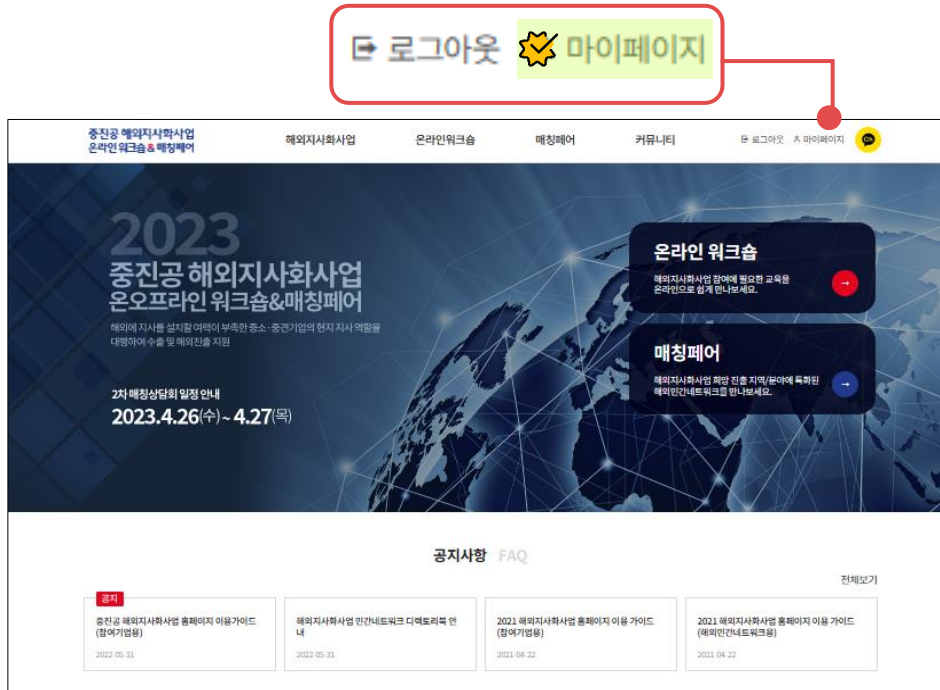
로그아웃 마이페이지

중진공 해외지사화사업
온라인 워크숍 & 매칭페어

해외지사화사업 온라인워크숍 매칭페어 커뮤니티 로그아웃 마이페이지

2023
중진공 해외지사화사업
온오프라인 워크숍&매칭페어

해외에 지사를 설치할 여력이 부족한 중소·중견기업의 현지 지사 역할을 대행하여 수출 및 해외진출 지원

2차 매칭상담회 일정 안내
2023.4.26(수) ~ 4.27(목)

온라인 워크숍
해외지사화사업 참여에 필요한 교육을 온라인으로 쉽게 만나보세요.

매칭페어
해외지사화사업 희망 진출 지역/분야에 특화된 해외민간네트워크를 만나보세요.

공지사항 FAQ

전체보기

| 공지 중진공 해외지사화사업 홈페이지 이용가이드 (참여기업용) 2022.05.31 | 해외지사화사업 민간네트워크 디렉토리북 안내 2022.05.31 | 2021 해외지사화사업 홈페이지 이용 가이드 (참여기업용) 2021.04.22 | 2021 해외지사화사업 홈페이지 이용 가이드 (해외민간네트워크용) 2021.04.22 |
|---|---|---|---|